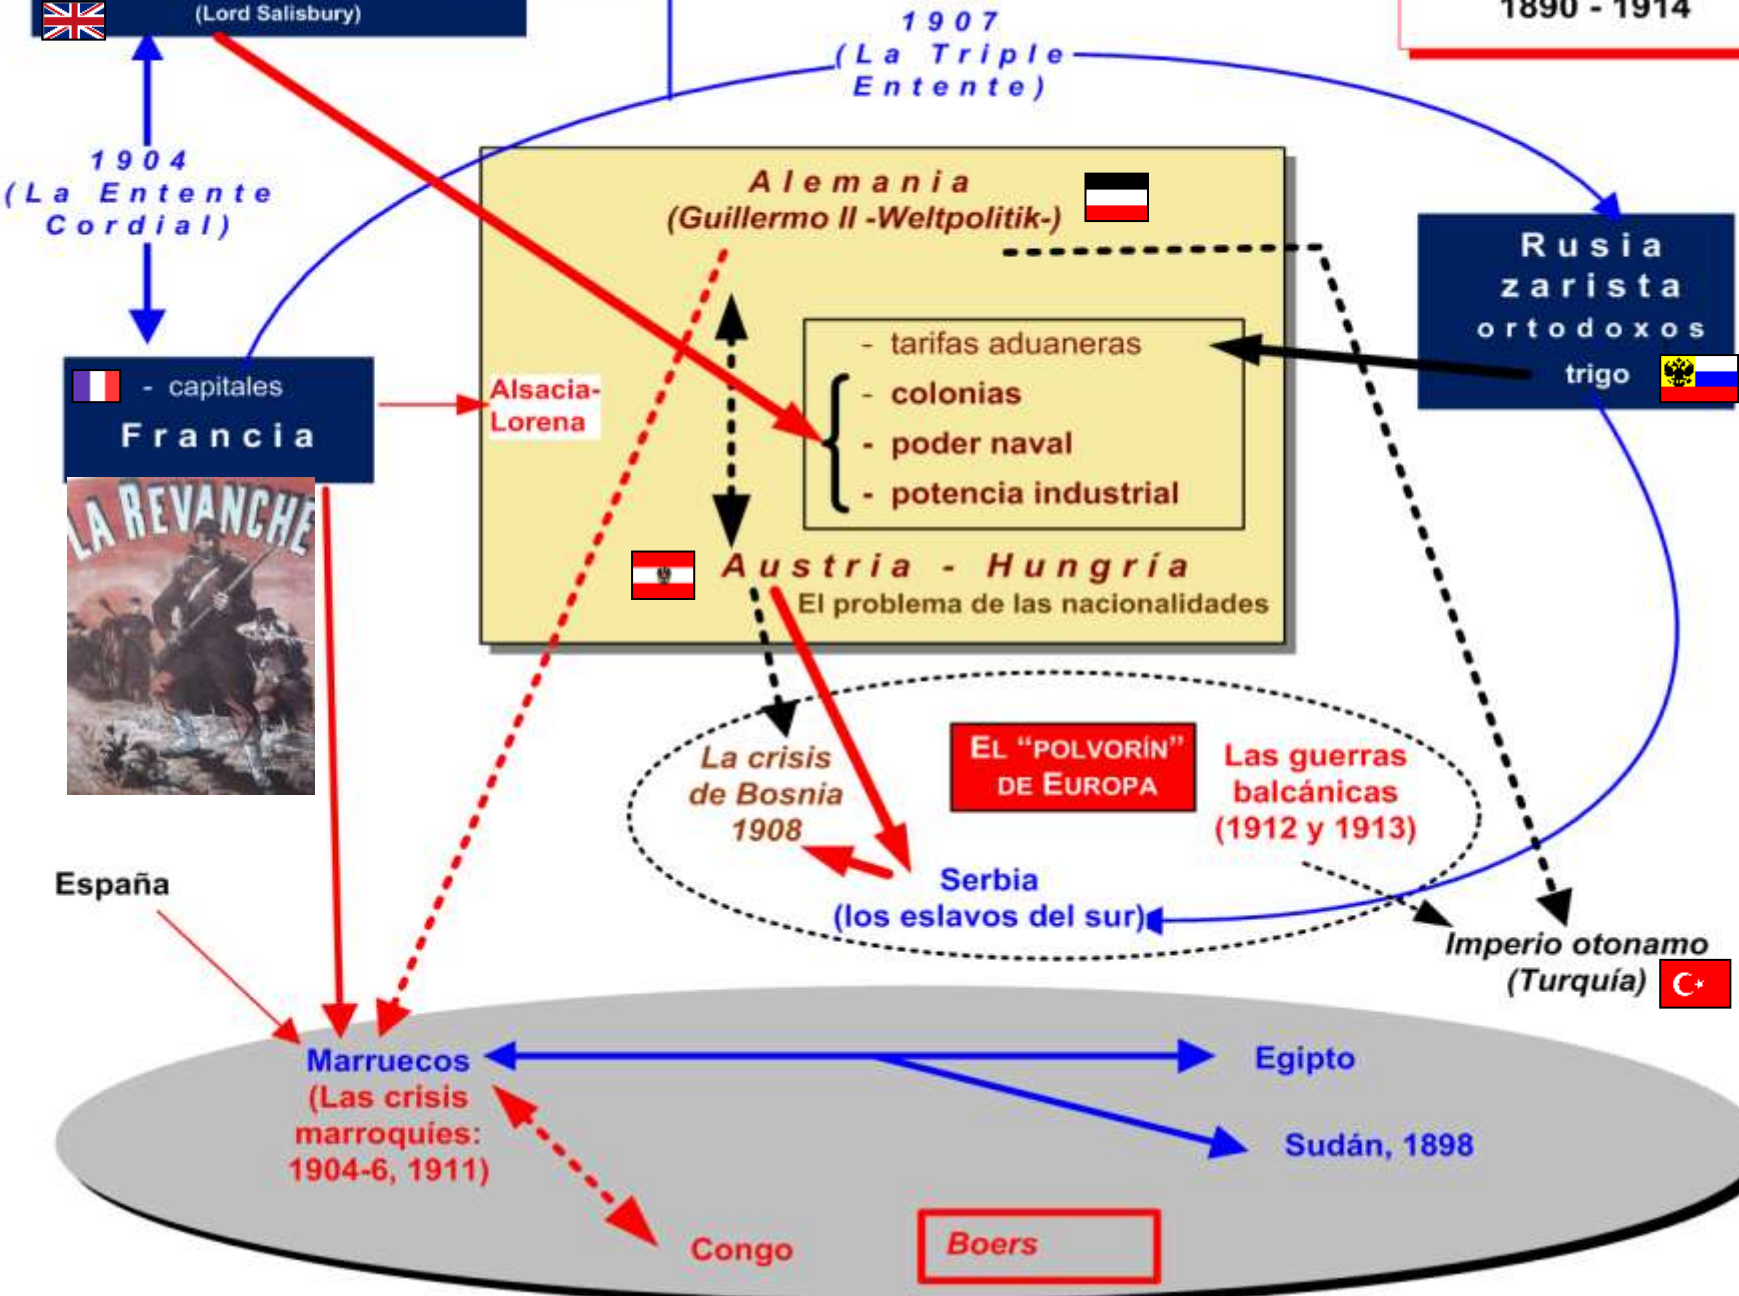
(Lord Salisbury)

1890 - 1914

1907
(La Triple Entente)

1904
(La Entente Cordial)

Alemania
(Guillermo II -Weltpolitik-)

Rusia zarista
ortodoxos
trigo

- capitales
Francia

LA REVANCHE

Alsacia-Lorena

- tarifas aduaneras
- colonias
- poder naval
- potencia industrial

Austria - Hungría
El problema de las nacionalidades

La crisis de Bosnia 1908

EL "POLVORÍN" DE EUROPA

Las guerras balcánicas (1912 y 1913)

Serbia
(los eslavos del sur)

España

Imperio otonamo
(Turquía)

Marruecos
(Las crisis marroquíes: 1904-6, 1911)

Egipto

Sudán, 1898

Congo

Boers